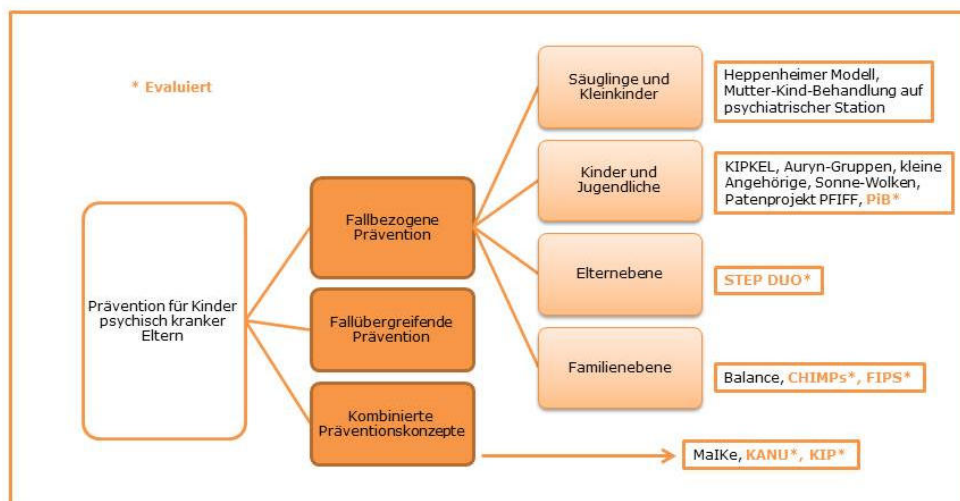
* Evaluiert

Prävention für Kinder psychisch kranker Eltern

Fallbezogene Prävention

Fallübergreifende Prävention

Kombinierte Präventionskonzepte

Säuglinge und Kleinkinder

Heppenheimer Modell, Mutter-Kind-Behandlung auf psychiatrischer Station

Kinder und Jugendliche

KIPKEL, Auryn-Gruppen, kleine Angehörige, Sonne-Wolken, Patenprojekt PFIFF, PiB*

Elternebene

STEP DUO*

Familienebene

Balance, CHIMPs*, FIPS*

MaIKe, KANU*, KIP*